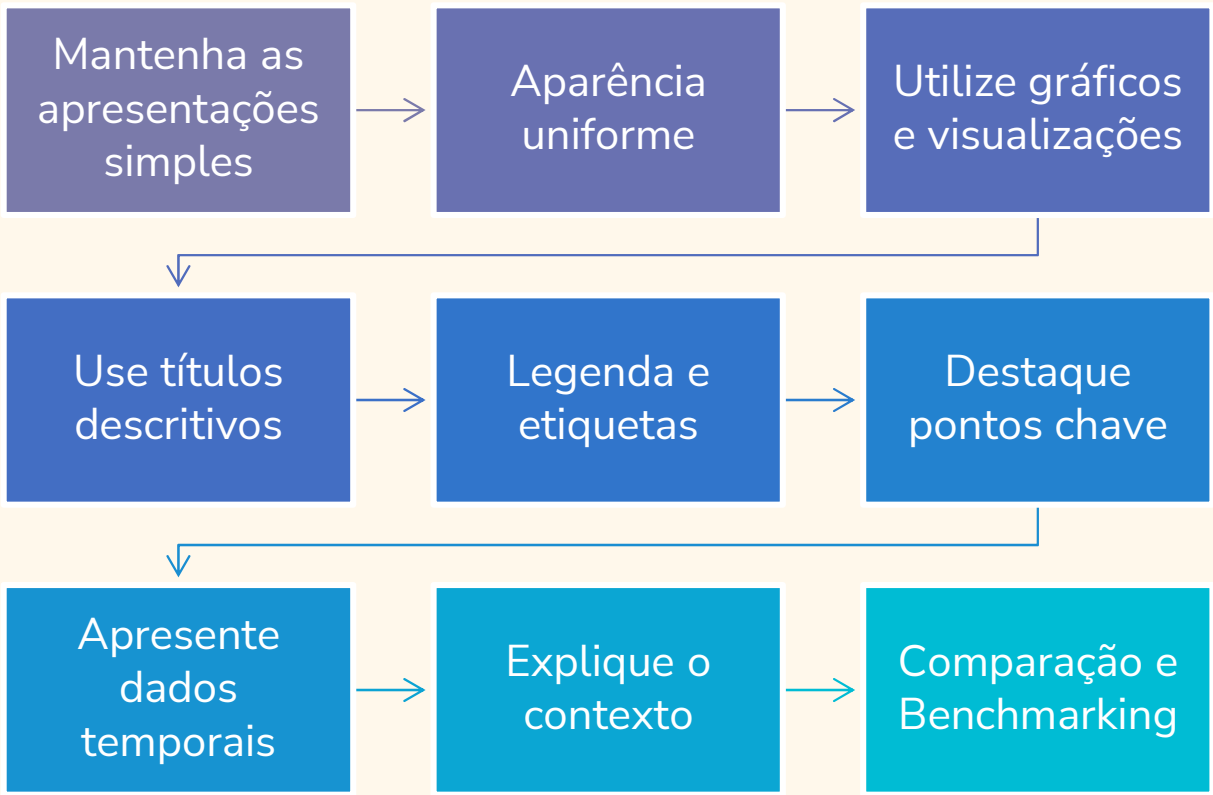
Mantenha as apresentações simples

Aparência uniforme

Utilize gráficos e visualizações

Use títulos descritivos

Legenda e etiquetas

Destaque pontos chave

Apresente dados temporais

Explique o contexto

Comparação e Benchmarking